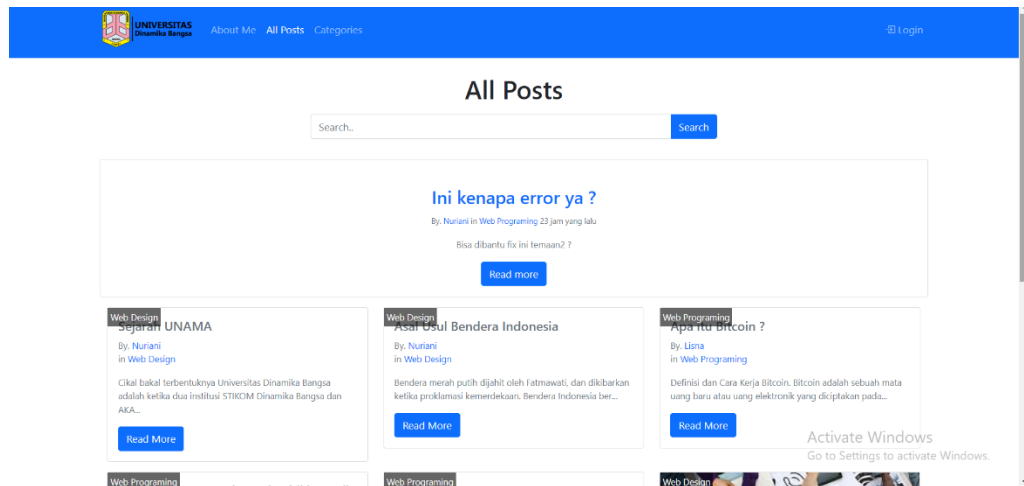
UNIVERSITAS Dinamika Bangsa About Me All Posts Categories

Login

All Posts

Search..

Search

Ini kenapa error ya ?

By. Nuriani in Web Programing 23 jam yang lalu

Bisa dibantu fix ini temaan2 ?

Read more

Web Design

Sejarah UNAMA

By. Nuriani
in Web Design

Cikal bakal terbentuknya Universitas Dinamika Bangsa adalah ketika dua institusi STIKOM Dinamika Bangsa dan AKA...

Read More

Web Design

Asal Usul Bendera Indonesia

By. Nuriani
in Web Design

Bendera merah putih dijahit oleh Fatmawati, dan dikibarkan ketika proklamasi kemerdekaan. Bendera Indonesia ber...

Read More

Web Programing

Apa itu Bitcoin ?

By. Lisna
in Web Programing

Definisi dan Cara Kerja Bitcoin. Bitcoin adalah sebuah mata uang baru atau uang elektronik yang diciptakan pada...

Read More

Web Programing

Web Programing

Web Design

Activate Windows
Go to Settings to activate Windows.